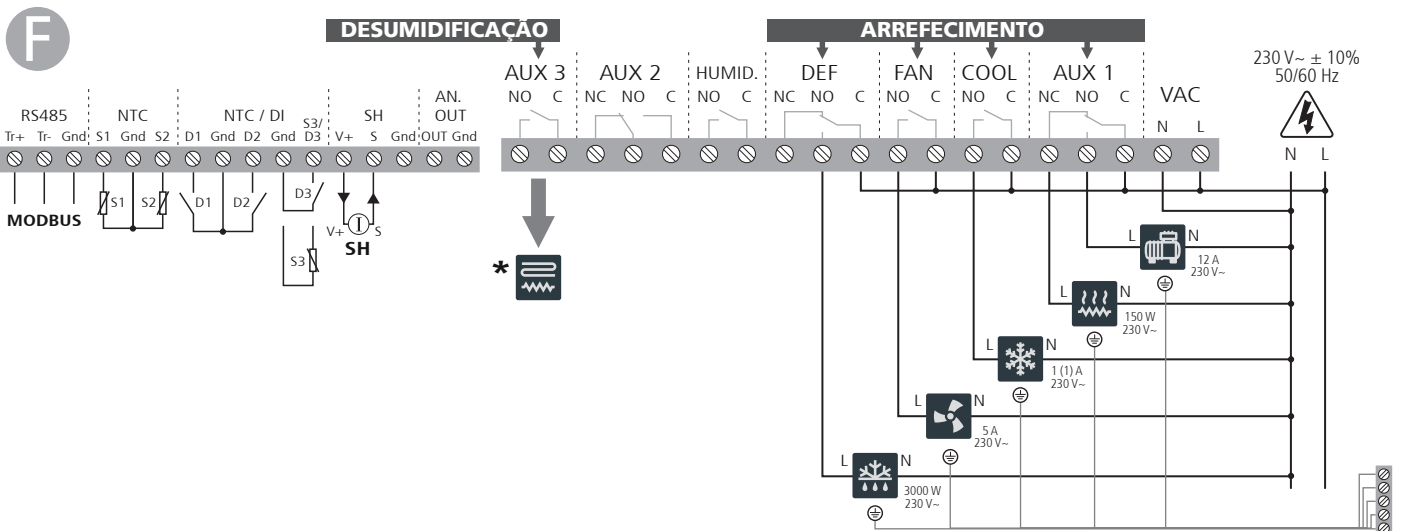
F

DESUMIDIFICAÇÃO

ARREFECIMENTO

230 V~ ± 10%
50/60 Hz

AUX 3 NO C
AUX 2 NC NO C
HUMID. NO C
DEF NC NO C
FAN NO C
COOL NO C
AUX 1 NC NO C
VAC N L

N L

RS485 Tr+ Tr- Gnd
NTC S1 Gnd S2
NTC / DI D1 Gnd D2 Gnd S3/ D3
SH V+ S Gnd
AN. OUT OUT Gnd

S1 S2
D1 D2
D3
S3
V+ S
SH
MODBUS

*

L N 12 A 230 V~
L N 150 W 230 V~
L N 1 (1) A 230 V~
L N 5 A 230 V~
L N 3000 W 230 V~